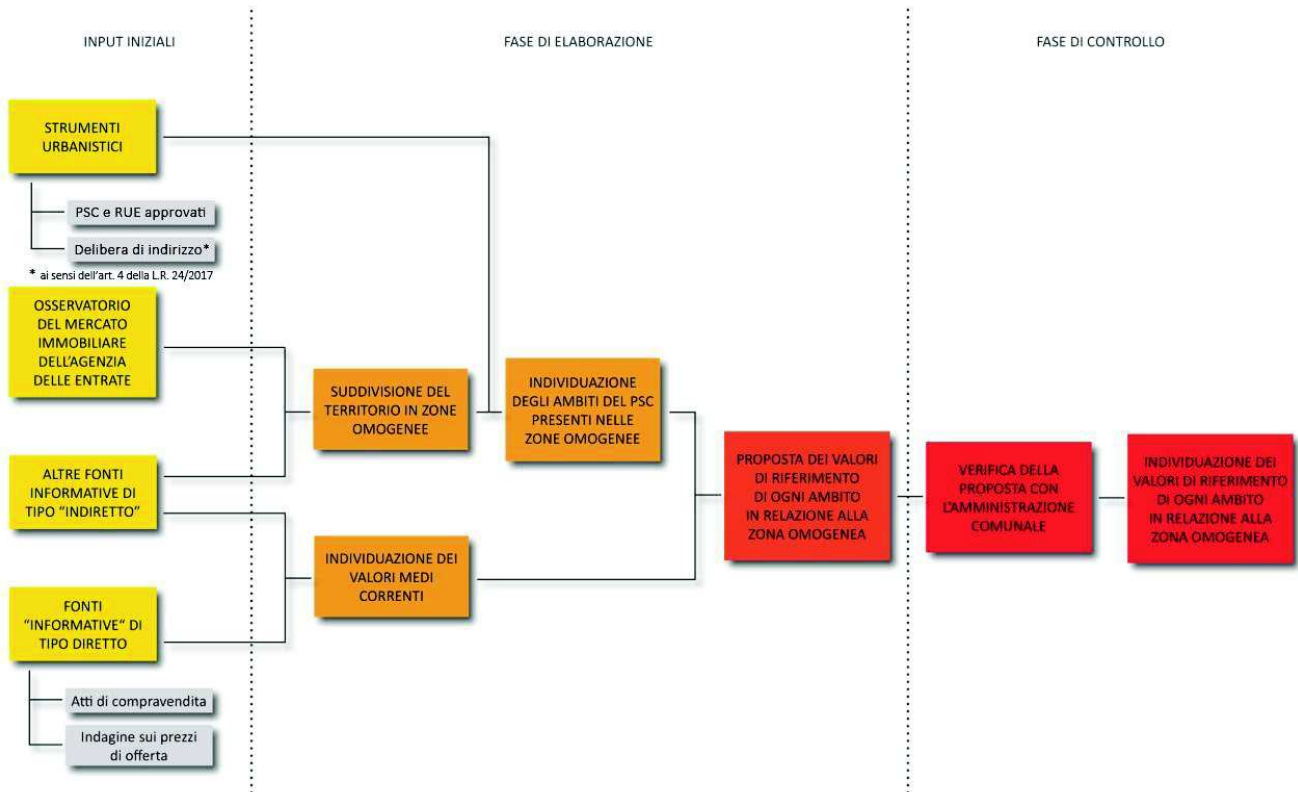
INPUT INIZIALI

FASE DI ELABORAZIONE

FASE DI CONTROLLO

STRUMENTI URBANISTICI

PSC e RUE approvati

Delibera di indirizzo*

* ai sensi dell'art. 4 della L.R. 24/2017

OSSERVATORIO DEL MERCATO IMMOBILIARE DELL'AGENZIA DELLE ENTRATE

ALTRE FONTI INFORMATIVE DI TIPO "INDIRETTO"

FONTI "INFORMATIVE" DI TIPO DIRETTO

Atti di compravendita

Indagine sui prezzi di offerta

SUDDIVISIONE DEL TERRITORIO IN ZONE OMOGENEE

INDIVIDUAZIONE DEGLI AMBITI DEL PSC PRESENTI NELLE ZONE OMOGENEE

INDIVIDUAZIONE DEI VALORI MEDI CORRENTI

PROPOSTA DEI VALORI DI RIFERIMENTO DI OGNI AMBITO IN RELAZIONE ALLA ZONA OMOGENEA

VERIFICA DELLA PROPOSTA CON L'AMMINISTRAZIONE COMUNALE

INDIVIDUAZIONE DEI VALORI DI RIFERIMENTO DI OGNI AMBITO IN RELAZIONE ALLA ZONA OMOGENEA